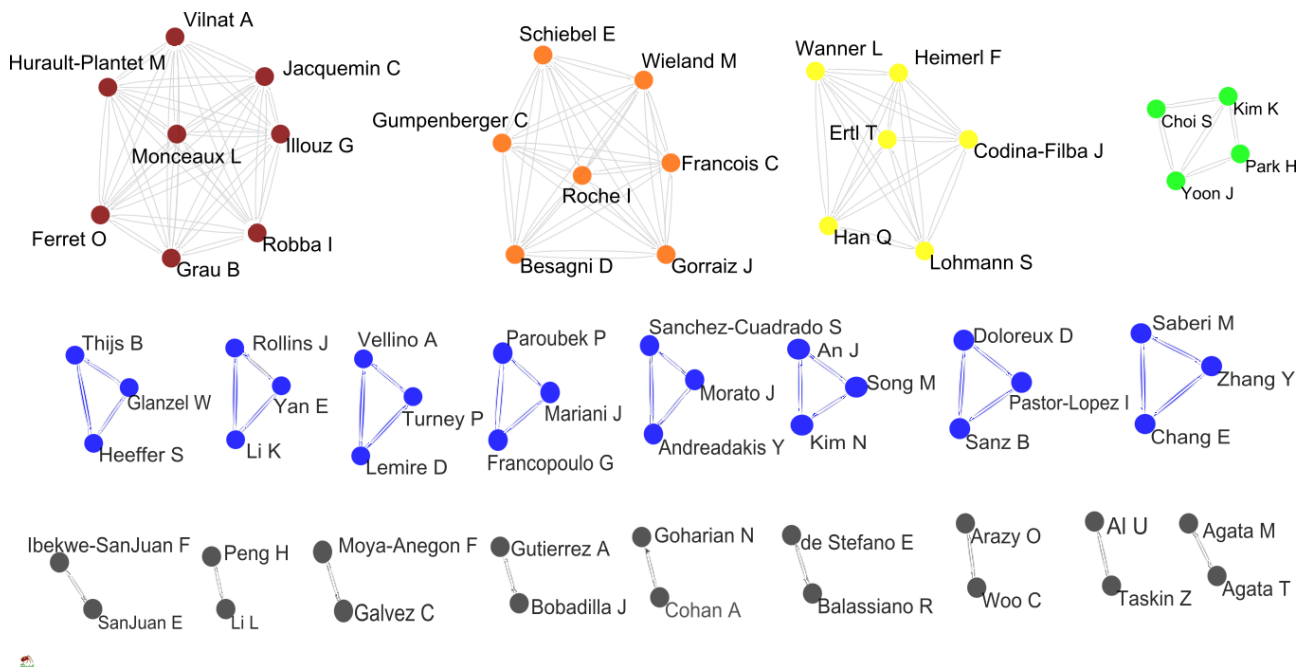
Vilnat A
Hurault-Plantet M
Jacquemin C
Monceaux L
Illouz G
Ferret O
Robba I
Grau B

Schiebel E
Wieland M
Gumpenberger C
Francois C
Roche I
Besagni D
Gorraiz J

Wanner L
Heimerl F
Ertl T
Codina-Filba J
Han Q
Lohmann S

Choi S
Kim K
Park H
Yoon J

Thijs B
Glanzel W
Heeffer S

Rollins J
Yan E
Li K

Vellino A
Turney P
Lemire D

Paroubek P
Mariani J
Francopoulo G

Sanchez-Cuadrado S
Morato J
Andreadakis Y

An J
Song M
Kim N

Doloreux D
Pastor-Lopez I
Sanz B

Saberi M
Zhang Y
Chang E

Ibekwe-SanJuan F
SanJuan E

Peng H
Li L

Moya-Anegon F
Galvez C

Gutierrez A
Bobadilla J

Goharian N
Cohan A

de Stefano E
Balassiano R

Arazy O
Woo C

Al U
Taskin Z

Agata M
Agata T